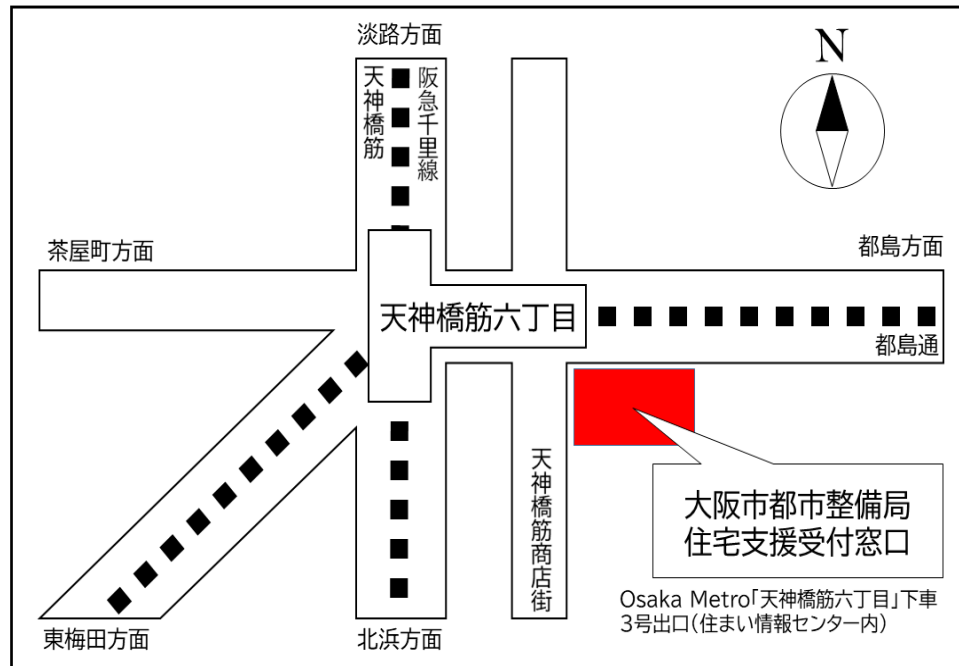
淡路方面

N

天神橋筋

阪急千里線

茶屋町方面

都島方面

天神橋筋六丁目

都島通

天神橋筋商店街

大阪市都市整備局
住宅支援受付窓口

Osaka Metro「天神橋筋六丁目」下車
3号出口(住まい情報センター内)

東梅田方面

北浜方面